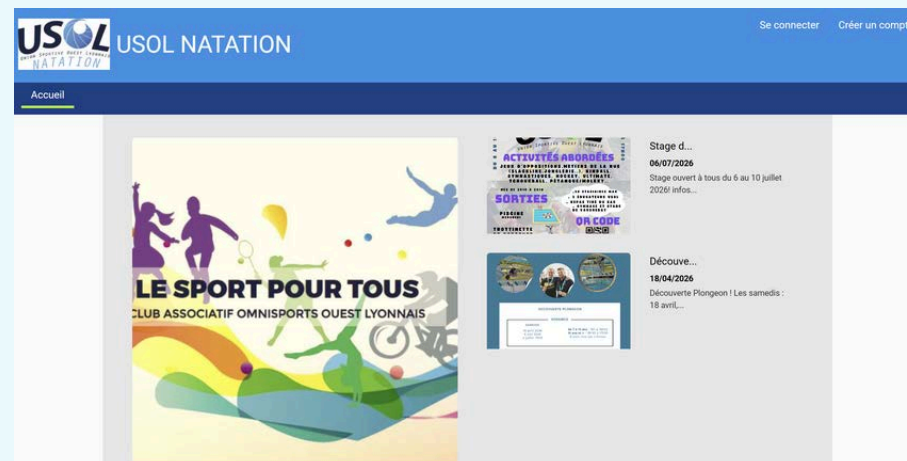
USOL
UNION SPORTIVE OUEST LYONNAIS
NATATION

USOL NATATION

Se connecter Créer un compt

Accueil

LE SPORT POUR TOUS
CLUB ASSOCIATIF OMNISPORTS OUEST LYONNAIS

ACTIVITÉS ABORDÉES
SORTIES
QR CODE
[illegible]

Stage d...
06/07/2026
Stage ouvert à tous du 6 au 10 juillet 2026! infos...

Découve...
18/04/2026
Découverte Plongeon ! Les samedis : 18 avril,...